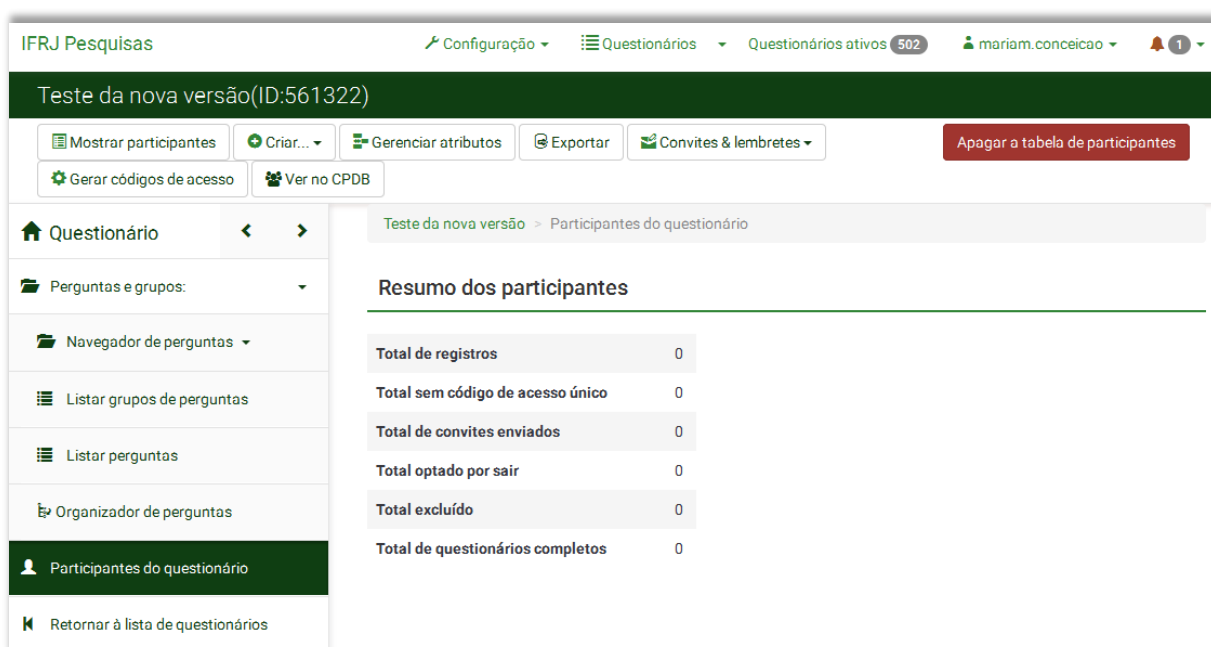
IFRJ Pesquisas Configuração Questionários Questionários ativos 502 mariam.conceicao 1

Teste da nova versão(ID:561322)

Mostrar participantes Criar... Gerenciar atributos Exportar Convites & lembretes Apagar a tabela de participantes

Gerar códigos de acesso Ver no CPDB

Questionário

Perguntas e grupos:

Navegador de perguntas

Listar grupos de perguntas

Listar perguntas

Organizador de perguntas

Participantes do questionário

Retornar à lista de questionários

Teste da nova versão > Participantes do questionário

Resumo dos participantes

| | |
|---|---|
| Total de registros | 0 |
| Total sem código de acesso único | 0 |
| Total de convites enviados | 0 |
| Total optado por sair | 0 |
| Total excluído | 0 |
| Total de questionários completos | 0 |